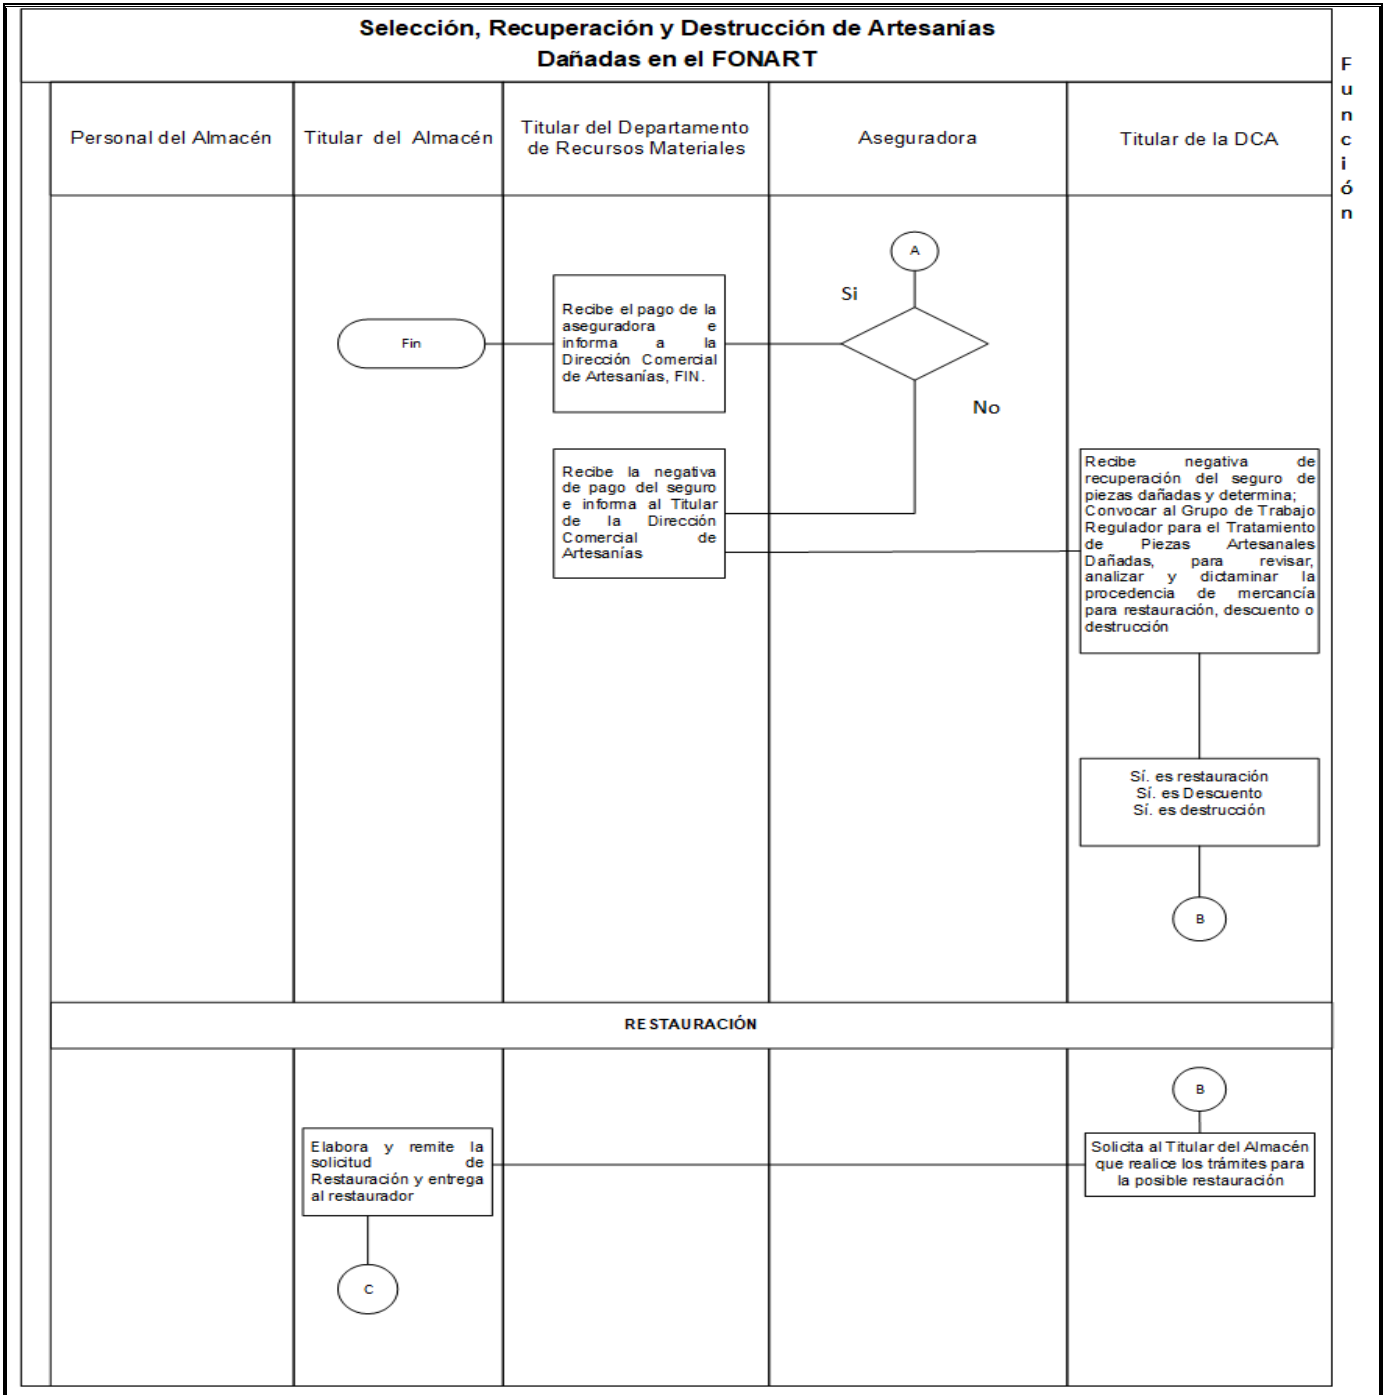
Selección, Recuperación y Destrucción de Artesanías Dañadas en el FONART

Función

Personal del Almacén

Titular del Almacén

Titular del Departamento de Recursos Materiales

Aseguradora

Titular de la DCA

A

Si

Fin

Recibe el pago de la aseguradora e informa a la Dirección Comercial de Artesanías, FIN.

No

Recibe la negativa de pago del seguro e informa al Titular de la Dirección Comercial de Artesanías

Recibe negativa de recuperación del seguro de piezas dañadas y determina; Convocar al Grupo de Trabajo Regulador para el Tratamiento de Piezas Artesanales Dañadas, para revisar, analizar y dictaminar la procedencia de mercancía para restauración, descuento o destrucción

Sí. es restauración
Sí. es Descuento
Sí. es destrucción

B

RESTAURACIÓN

B

Elabora y remite la solicitud de Restauración y entrega al restaurador

Solicita al Titular del Almacén que realice los trámites para la posible restauración

C